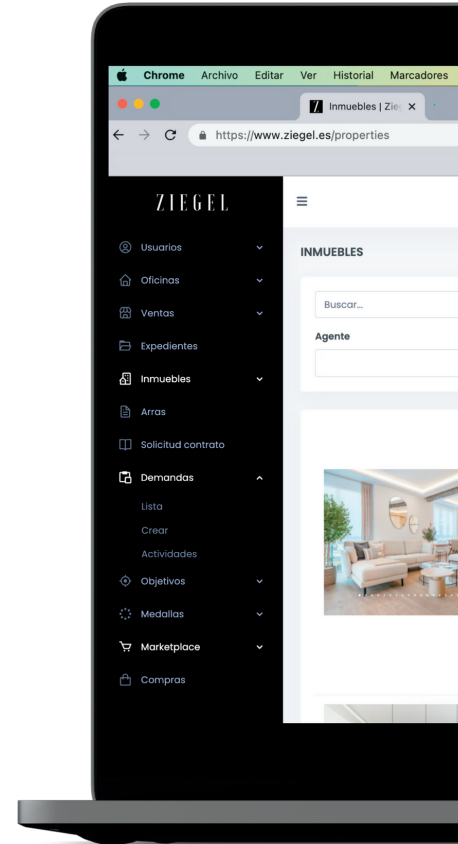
Chrome Archivo Editar Ver Historial Marcadores

Inmuebles | Zie ×

https://www.ziegel.es/properties

ZIEGEL

Usuarios
Oficinas
Ventas
Expedientes
Inmuebles
Arras
Solicitud contrato
Demandas
Lista
Crear
Actividades
Objetivos
Medallas
Marketplace
Compras

INMUEBLES

Buscar...

Agente